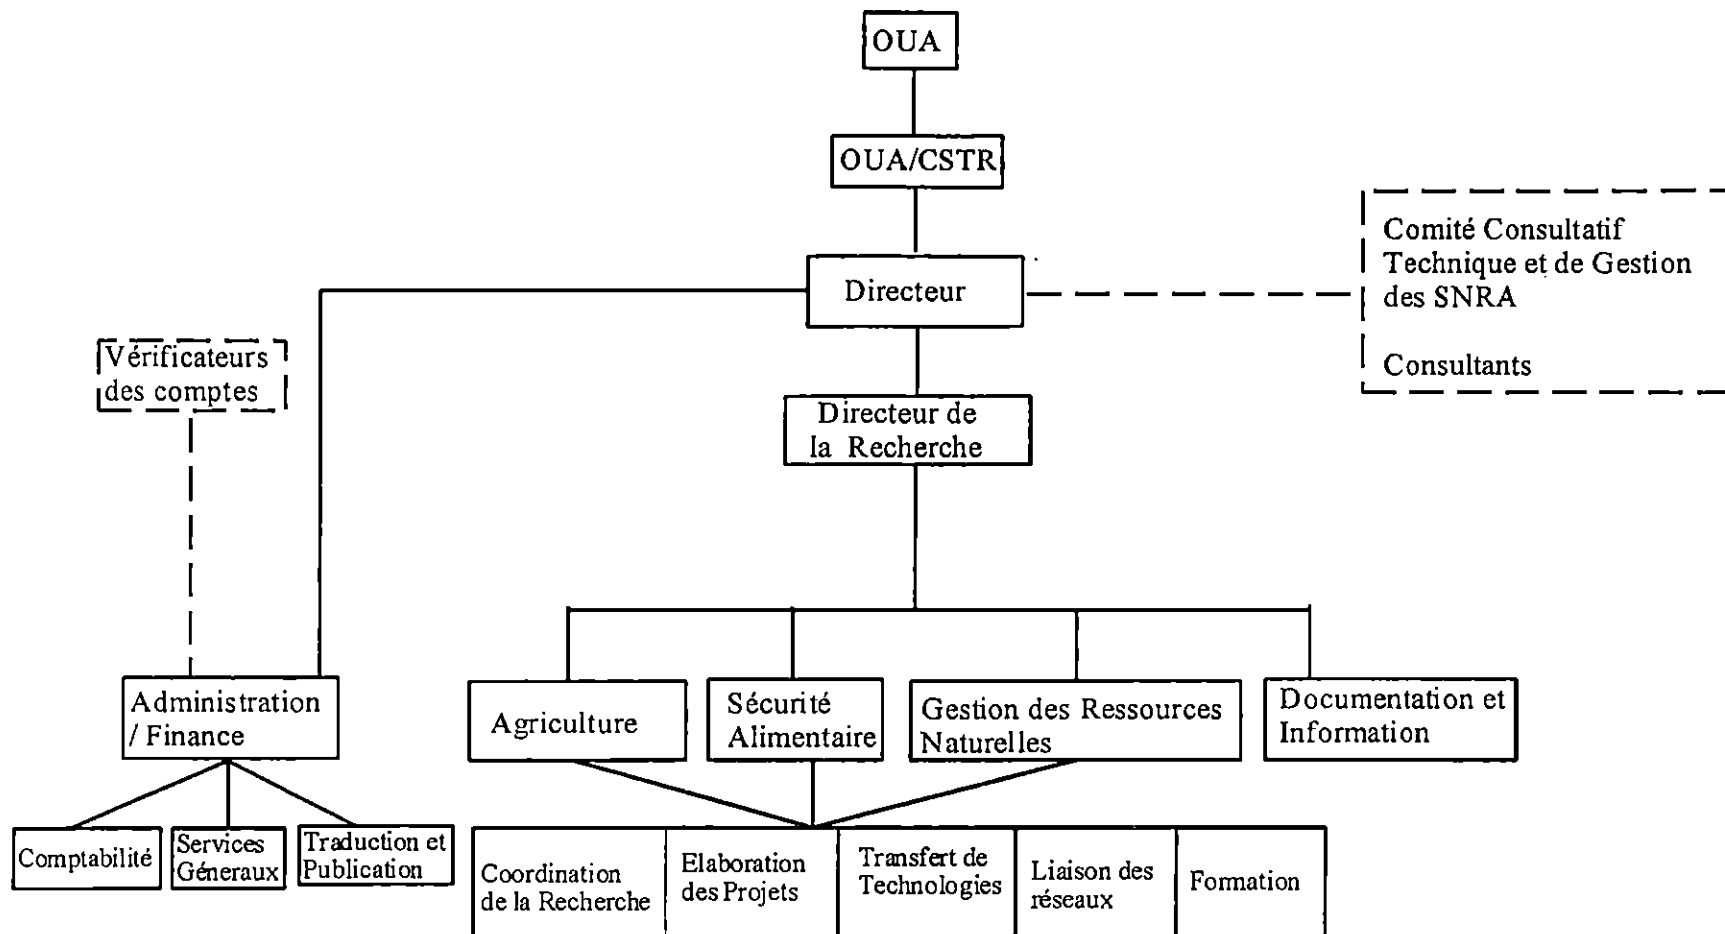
OUA

OUA/CSTR

Comité Consultatif Technique et de Gestion des SNRA

Consultants

Directeur

Vérificateurs des comptes

Directeur de la Recherche

Administration / Finance

Agriculture

Sécurité Alimentaire

Gestion des Ressources Naturelles

Documentation et Information

Comptabilité

Services Géneraux

Traduction et Publication

Coordination de la Recherche

Elaboration des Projets

Transfert de Technologies

Liaison des réseaux

Formation